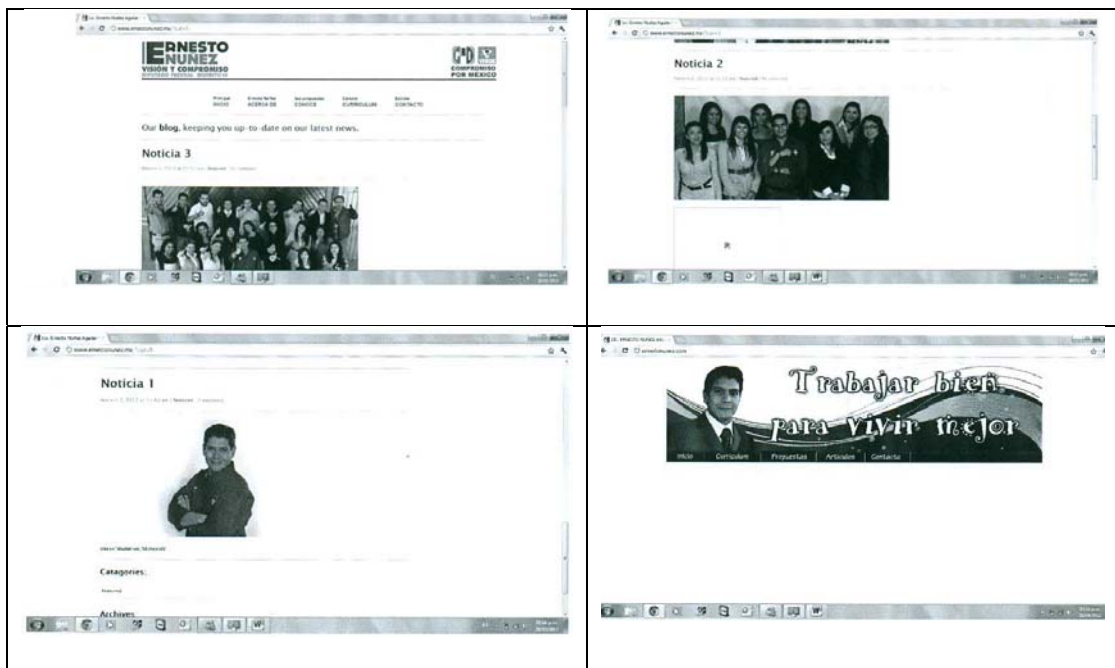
ERNESTO NUNEZ
VISION Y COMPROMISO

COMPROMISO POR MÉXICO

INICIO ACERCA DE CONOCE CURRICULUM CONTACTO

Our blog, keeping you up-to-date on our latest news.

Noticia 3

Noticia 2

Noticia 1

Categories:

Archives

Trabajar bien para vivir mejor

Inicio | Curriculum | Propuestas | Articulos | Contacto